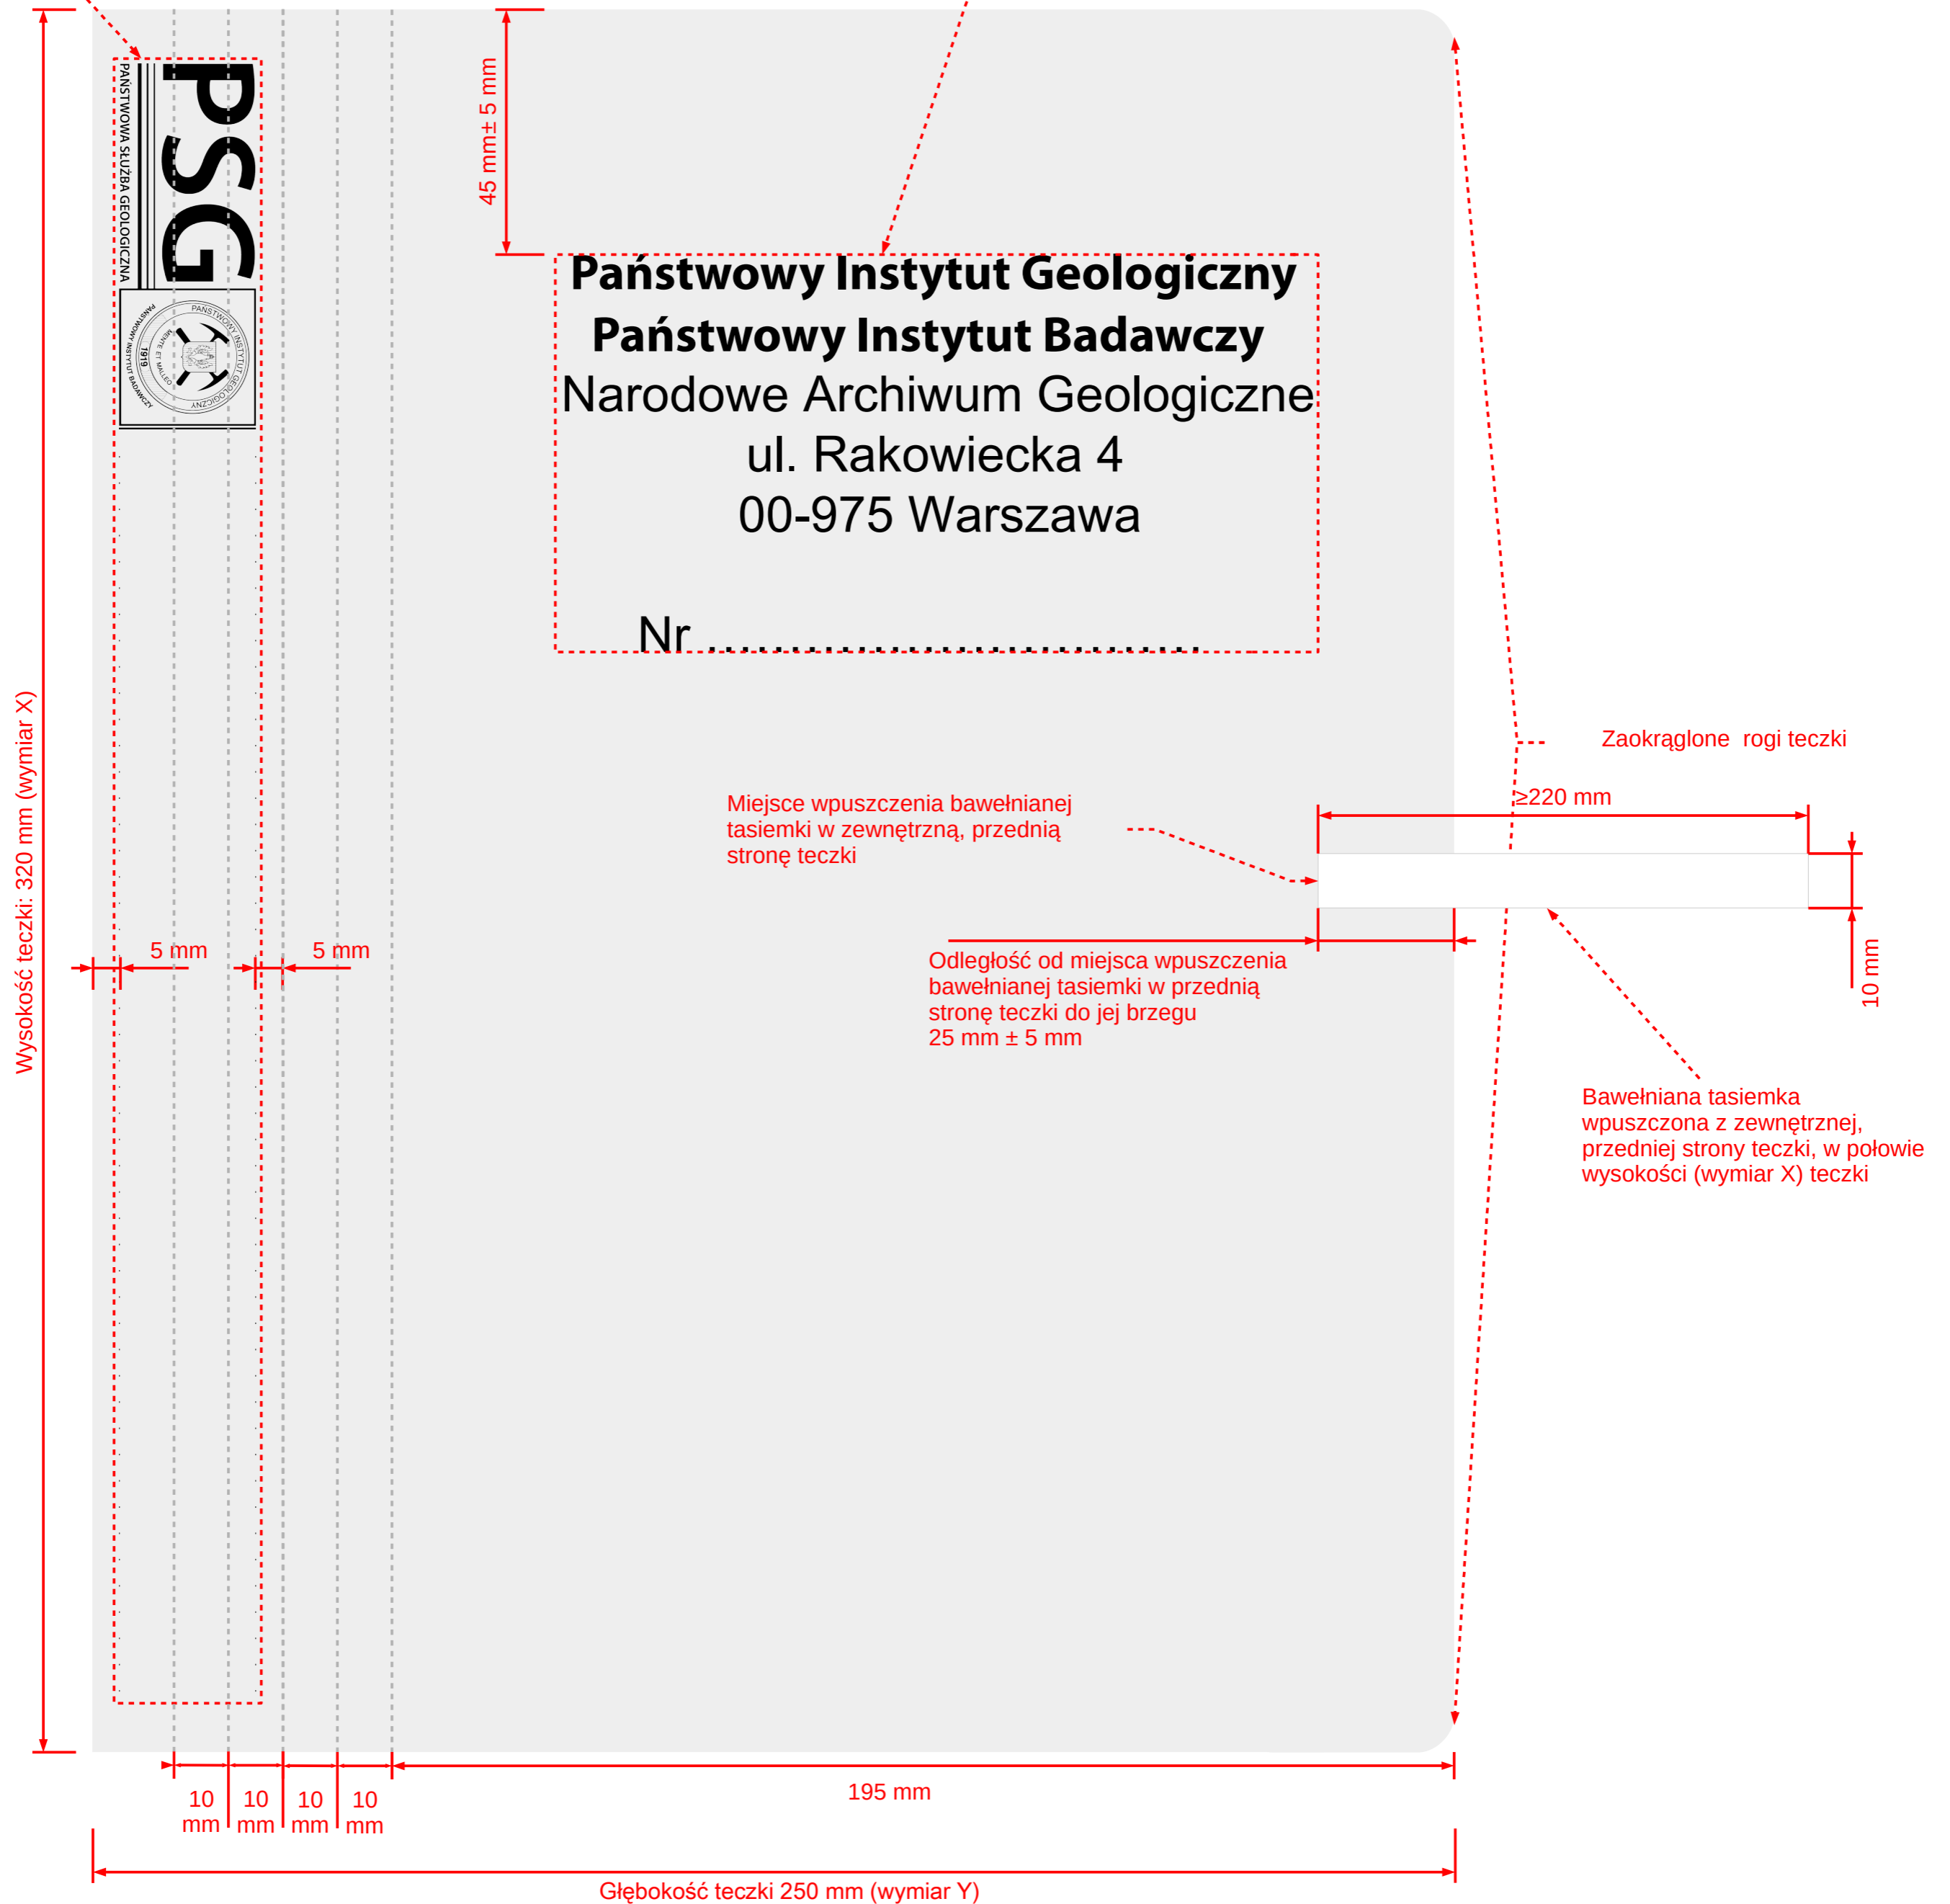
PSG
PAŃSTWOWA SŁUŻBA GEOLOGICZNA
PAŃSTWOWY INSTYTUT GEOLOGICZNY
PAŃSTWOWY INSTYTUT BADAWCZY
MENTE ET MALLEO
1919

45 mm± 5 mm

Państwowy Instytut Geologiczny
Państwowy Instytut Badawczy
Narodowe Archiwum Geologiczne
ul. Rakowiecka 4
00-975 Warszawa

Nr ..............................

Zaokrąglone rogi teczki

≥220 mm

Miejsce wpuszczenia bawełnianej tasiemki w zewnętrzną, przednią stronę teczki

10 mm

5 mm

5 mm

Odległość od miejsca wpuszczenia bawełnianej tasiemki w przednią stronę teczki do jej brzegu 25 mm ± 5 mm

Bawełniana tasiemka wpuszczona z zewnętrznej, przedniej strony teczki, w połowie wysokości (wymiar X) teczki

Wysokość teczki: 320 mm (wymiar X)

10 mm
10 mm
10 mm
10 mm

195 mm

Głębokość teczki 250 mm (wymiar Y)